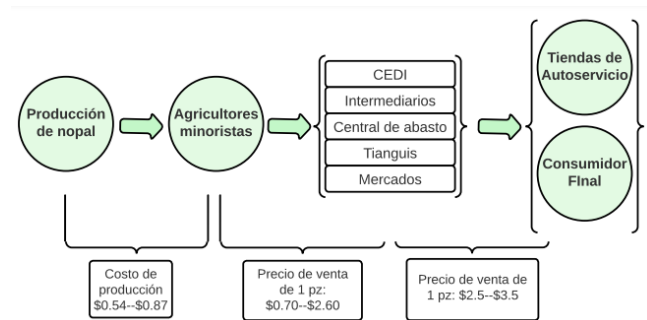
Producción de nopal

Agricultores minoristas

CEDI

Intermediarios

Central de abasto

Tianguis

Mercados

Tiendas de Autoservicio

Consumidor FInal

Costo de producción $0.54--$0.87

Precio de venta de 1 pz: $0.70--$2.60

Precio de venta de 1 pz: $2.5--$3.5